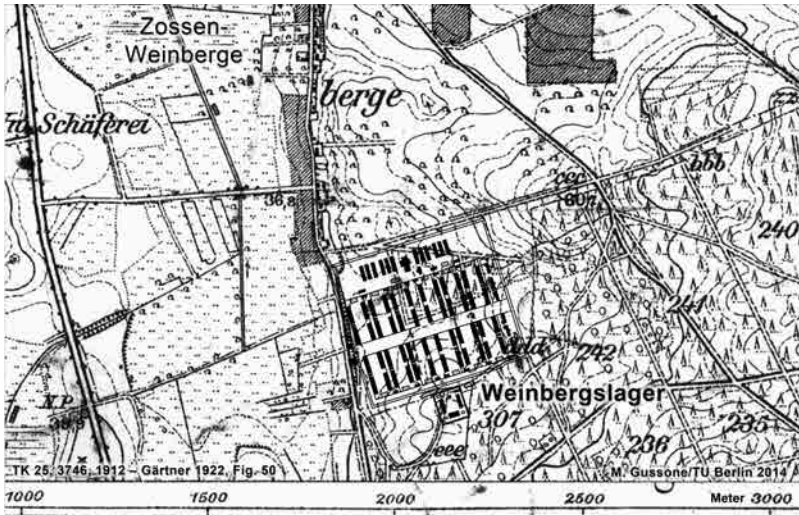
Zossen
Weinberge

berge

Vw. Schäferei

bbb

ccc
607

240

38,8

241

ddd 242

Weinbergslager

307

235

236

N.P.
38,9

eee

TK 25, 3746, 1912 – Gärtner 1922, Fig. 50

M. Gussone/TU Berlin 2014

1000 1500 2000 2500 Meter 3000